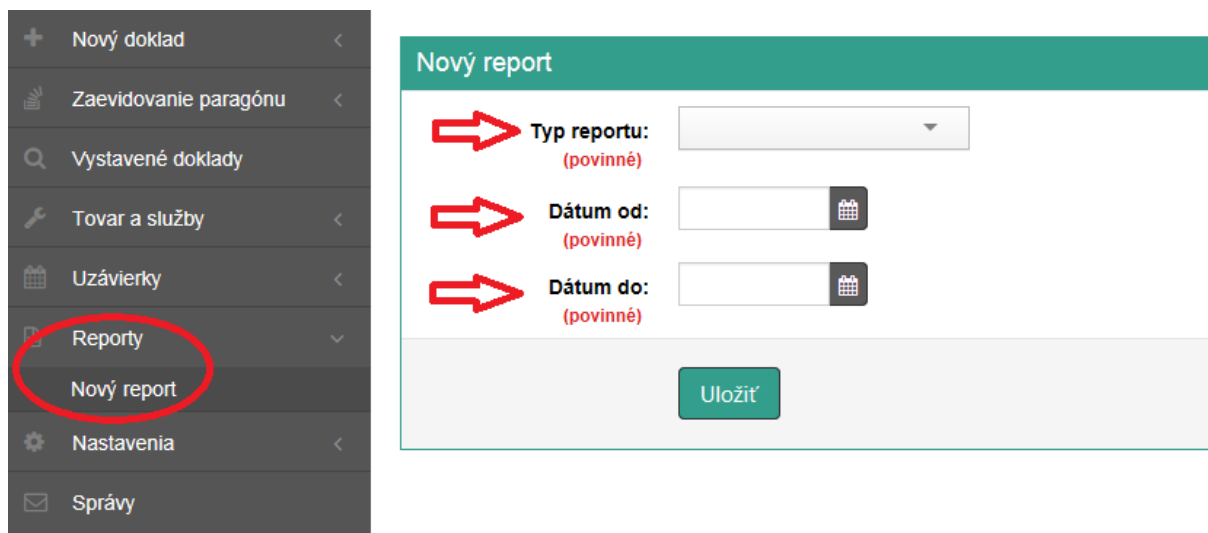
Nový doklad
Zaevidovanie paragónu
Vystavené doklady
Tovar a služby
Uzávierky
Reporty
Nový report
Nastavenia
Správy

Nový report

Typ reportu:
(povinné)

Dátum od:
(povinné)

Dátum do:
(povinné)

Uložiť